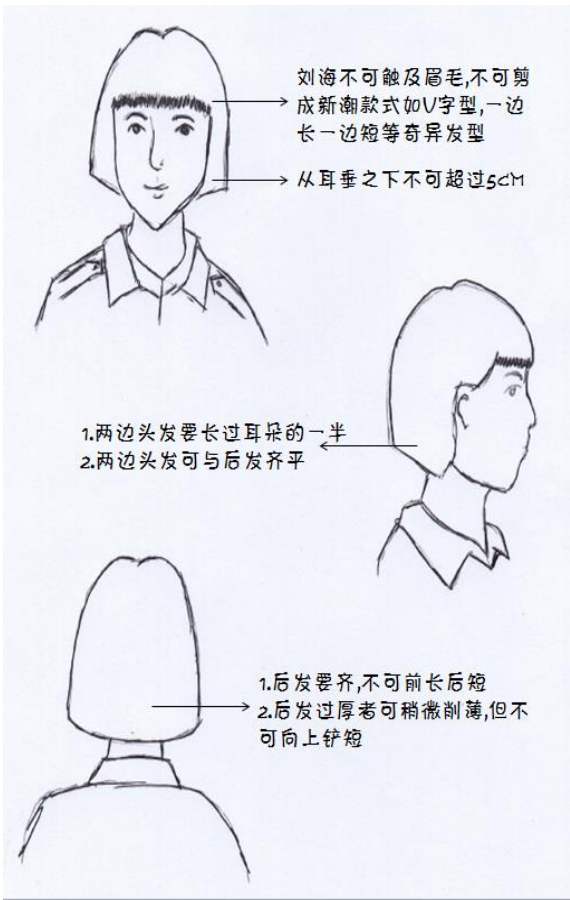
刘海不可触及眉毛,不可剪成新潮款式如V字型,一边长一边短等奇异发型

从耳垂之下不可超过5CM

1.两边头发要长过耳朵的一半
2.两边头发可与后发齐平

1.后发要齐,不可前长后短
2.后发过厚者可稍微削薄,但不可向上铲短